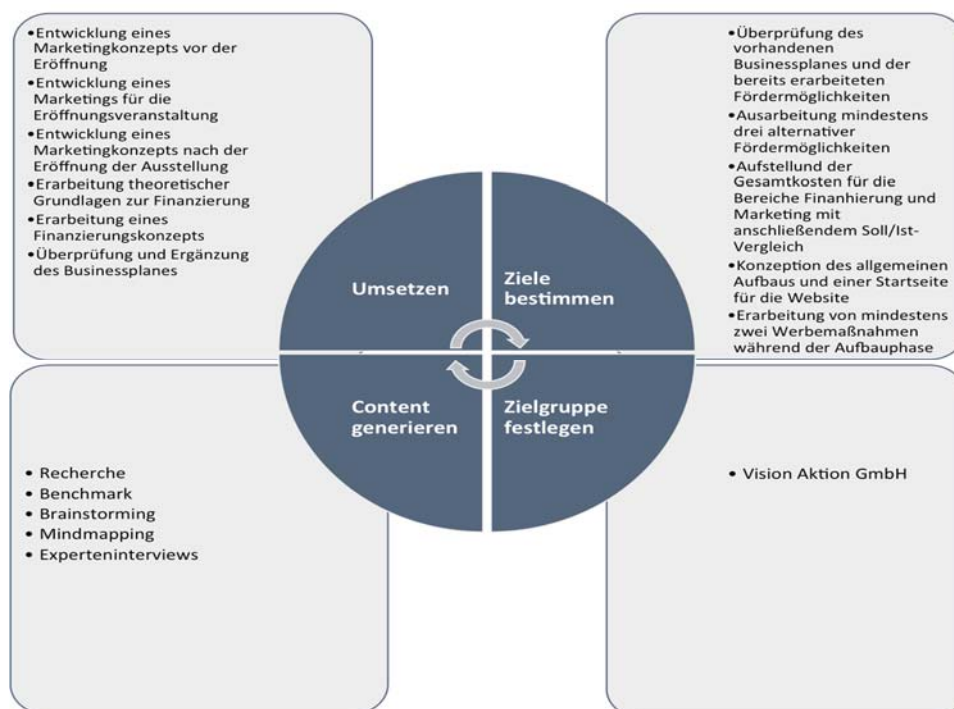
- Entwicklung eines Marketingkonzepts vor der Eröffnung
- Entwicklung eines Marketings für die Eröffnungsveranstaltung
- Entwicklung eines Marketingkonzepts nach der Eröffnung der Ausstellung
- Erarbeitung theoretischer Grundlagen zur Finanzierung
- Erarbeitung eines Finanzierungskonzepts
- Überprüfung und Ergänzung des Businessplanes

- Überprüfung des vorhandenen Businessplanes und der bereits erarbeiteten Fördermöglichkeiten
- Ausarbeitung mindestens drei alternativer Fördermöglichkeiten
- Aufstellund der Gesamtkosten für die Bereiche Finanhierung und Marketing mit anschließendem Soll/Ist-Vergleich
- Konzeption des allgemeinen Aufbaus und einer Startseite für die Website
- Erarbeitung von mindestens zwei Werbemaßnahmen während der Aufbauphase

Umsetzen

Ziele bestimmen

Content generieren

Zielgruppe festlegen

- Recherche
- Benchmark
- Brainstorming
- Mindmapping
- Experteninterviews

- Vision Aktion GmbH